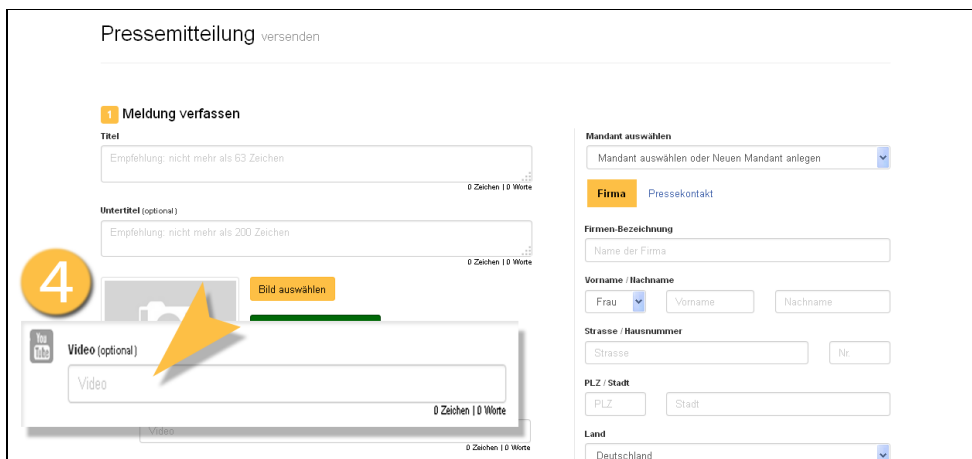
Pressemitteilung versenden

1 Meldung verfassen

Titel

Empfehlung: nicht mehr als 63 Zeichen

0 Zeichen | 0 Worte

Untertitel (optional)

Empfehlung: nicht mehr als 200 Zeichen

0 Zeichen | 0 Worte

4

Bild auswählen

You Tube

Video (optional)

Video

0 Zeichen | 0 Worte

Video

0 Zeichen | 0 Worte

Mandant auswählen

Mandant auswählen oder Neuen Mandant anlegen

Firma

Pressekontakt

Firmen-Bezeichnung

Name der Firma

Vorname / Nachname

Frau

Vorname

Nachname

Strasse / Hausnummer

Strasse

Nr.

PLZ / Stadt

PLZ

Stadt

Land

Deutschland